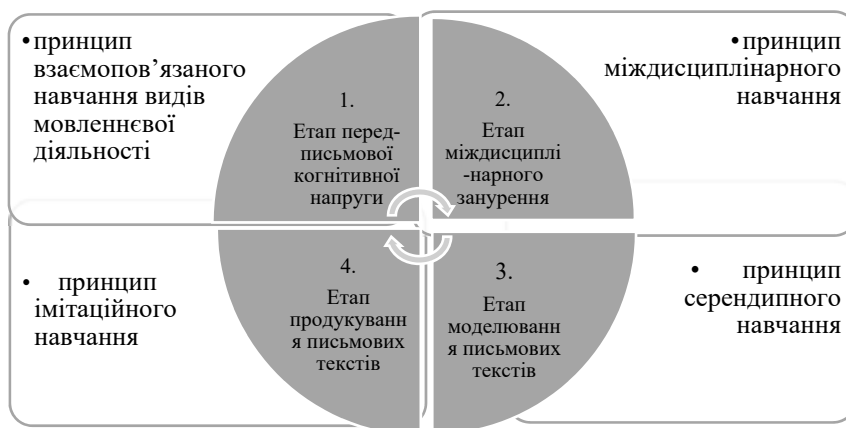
•принцип взаємопов’язаного навчання видів мовленнєвої діяльності

•принцип міждисциплінарного навчання

1. Етап перед-письмової когнітивної напруги

2. Етап міждисциплі-нарного занурення

4. Етап продукування письмових текстів

3. Етап моделювання письмових текстів

• принцип імітаційного навчання

• принцип серендипного навчання